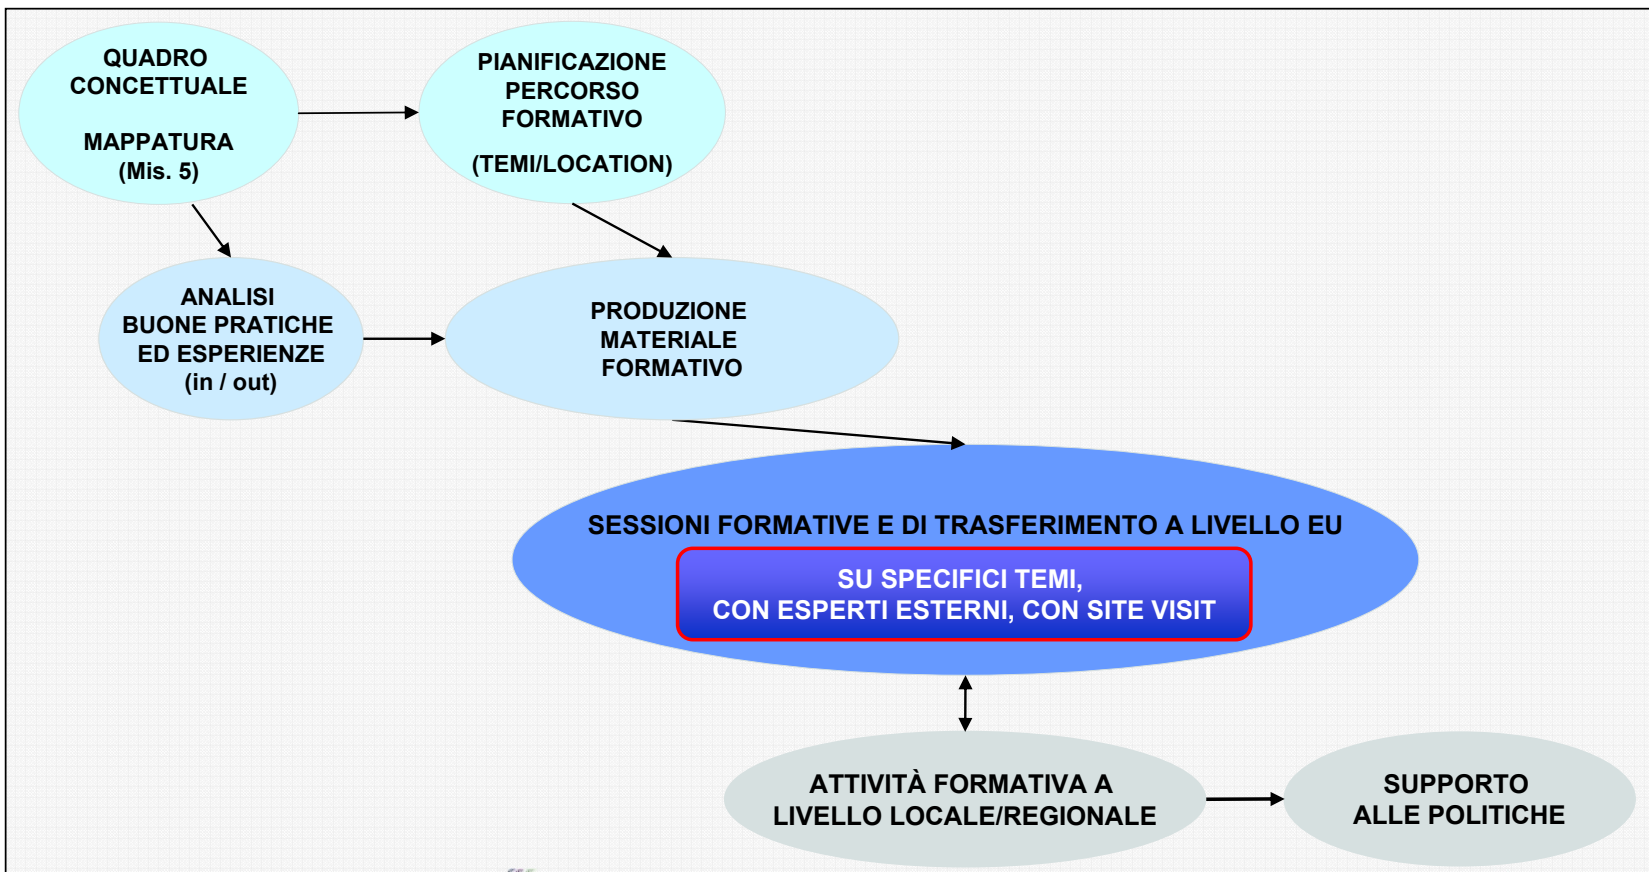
QUADRO CONCETTUALE

MAPPATURA (Mis. 5)

PIANIFICAZIONE PERCORSO FORMATIVO

(TEMI/LOCATION)

ANALISI BUONE PRATICHE ED ESPERIENZE (in / out)

PRODUZIONE MATERIALE FORMATIVO

SESSIONI FORMATIVE E DI TRASFERIMENTO A LIVELLO EU

SU SPECIFICI TEMI, CON ESPERTI ESTERNI, CON SITE VISIT

ATTIVITÀ FORMATIVA A LIVELLO LOCALE/REGIONALE

SUPPORTO ALLE POLITICHE